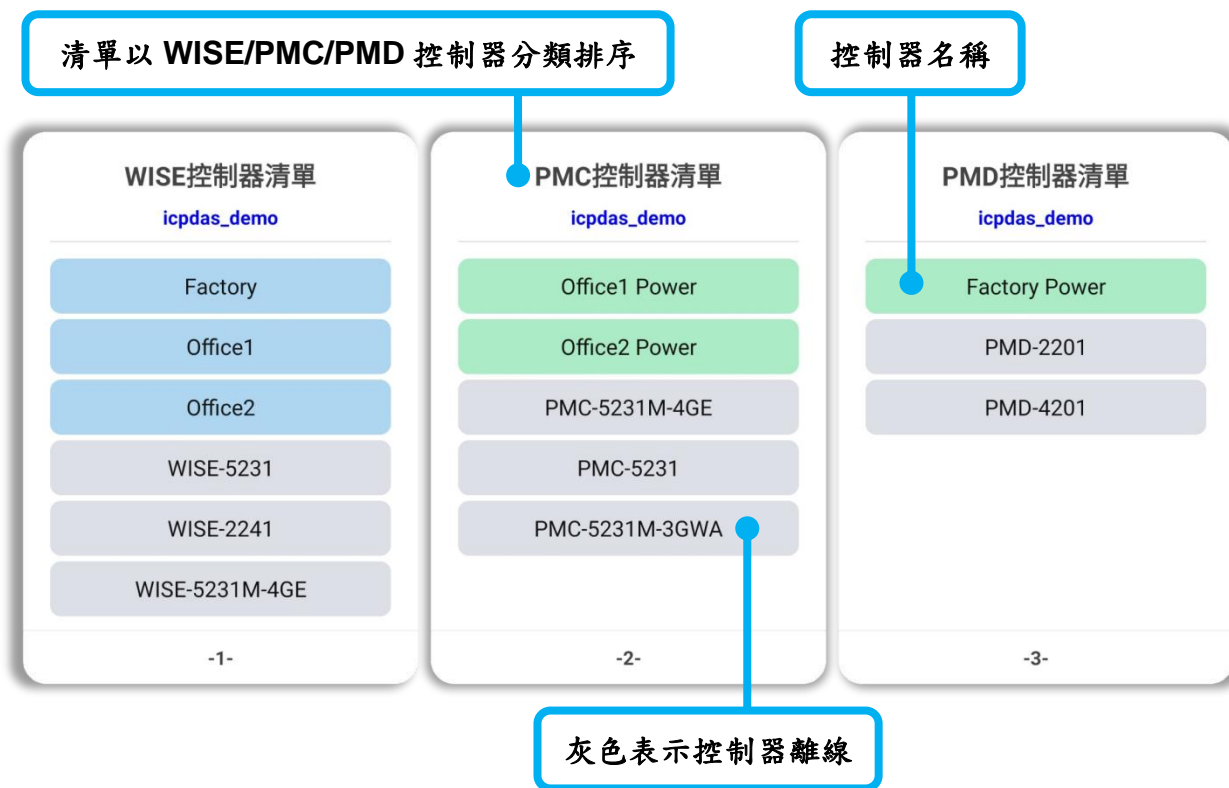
清單以 WISE/PMC/PMD 控制器分類排序

控制器名稱

WISE控制器清單
icpdas_demo
Factory
Office1
Office2
WISE-5231
WISE-2241
WISE-5231M-4GE
-1-

PMC控制器清單
icpdas_demo
Office1 Power
Office2 Power
PMC-5231M-4GE
PMC-5231
PMC-5231M-3GWA
-2-

PMD控制器清單
icpdas_demo
Factory Power
PMD-2201
PMD-4201
-3-

灰色表示控制器離線